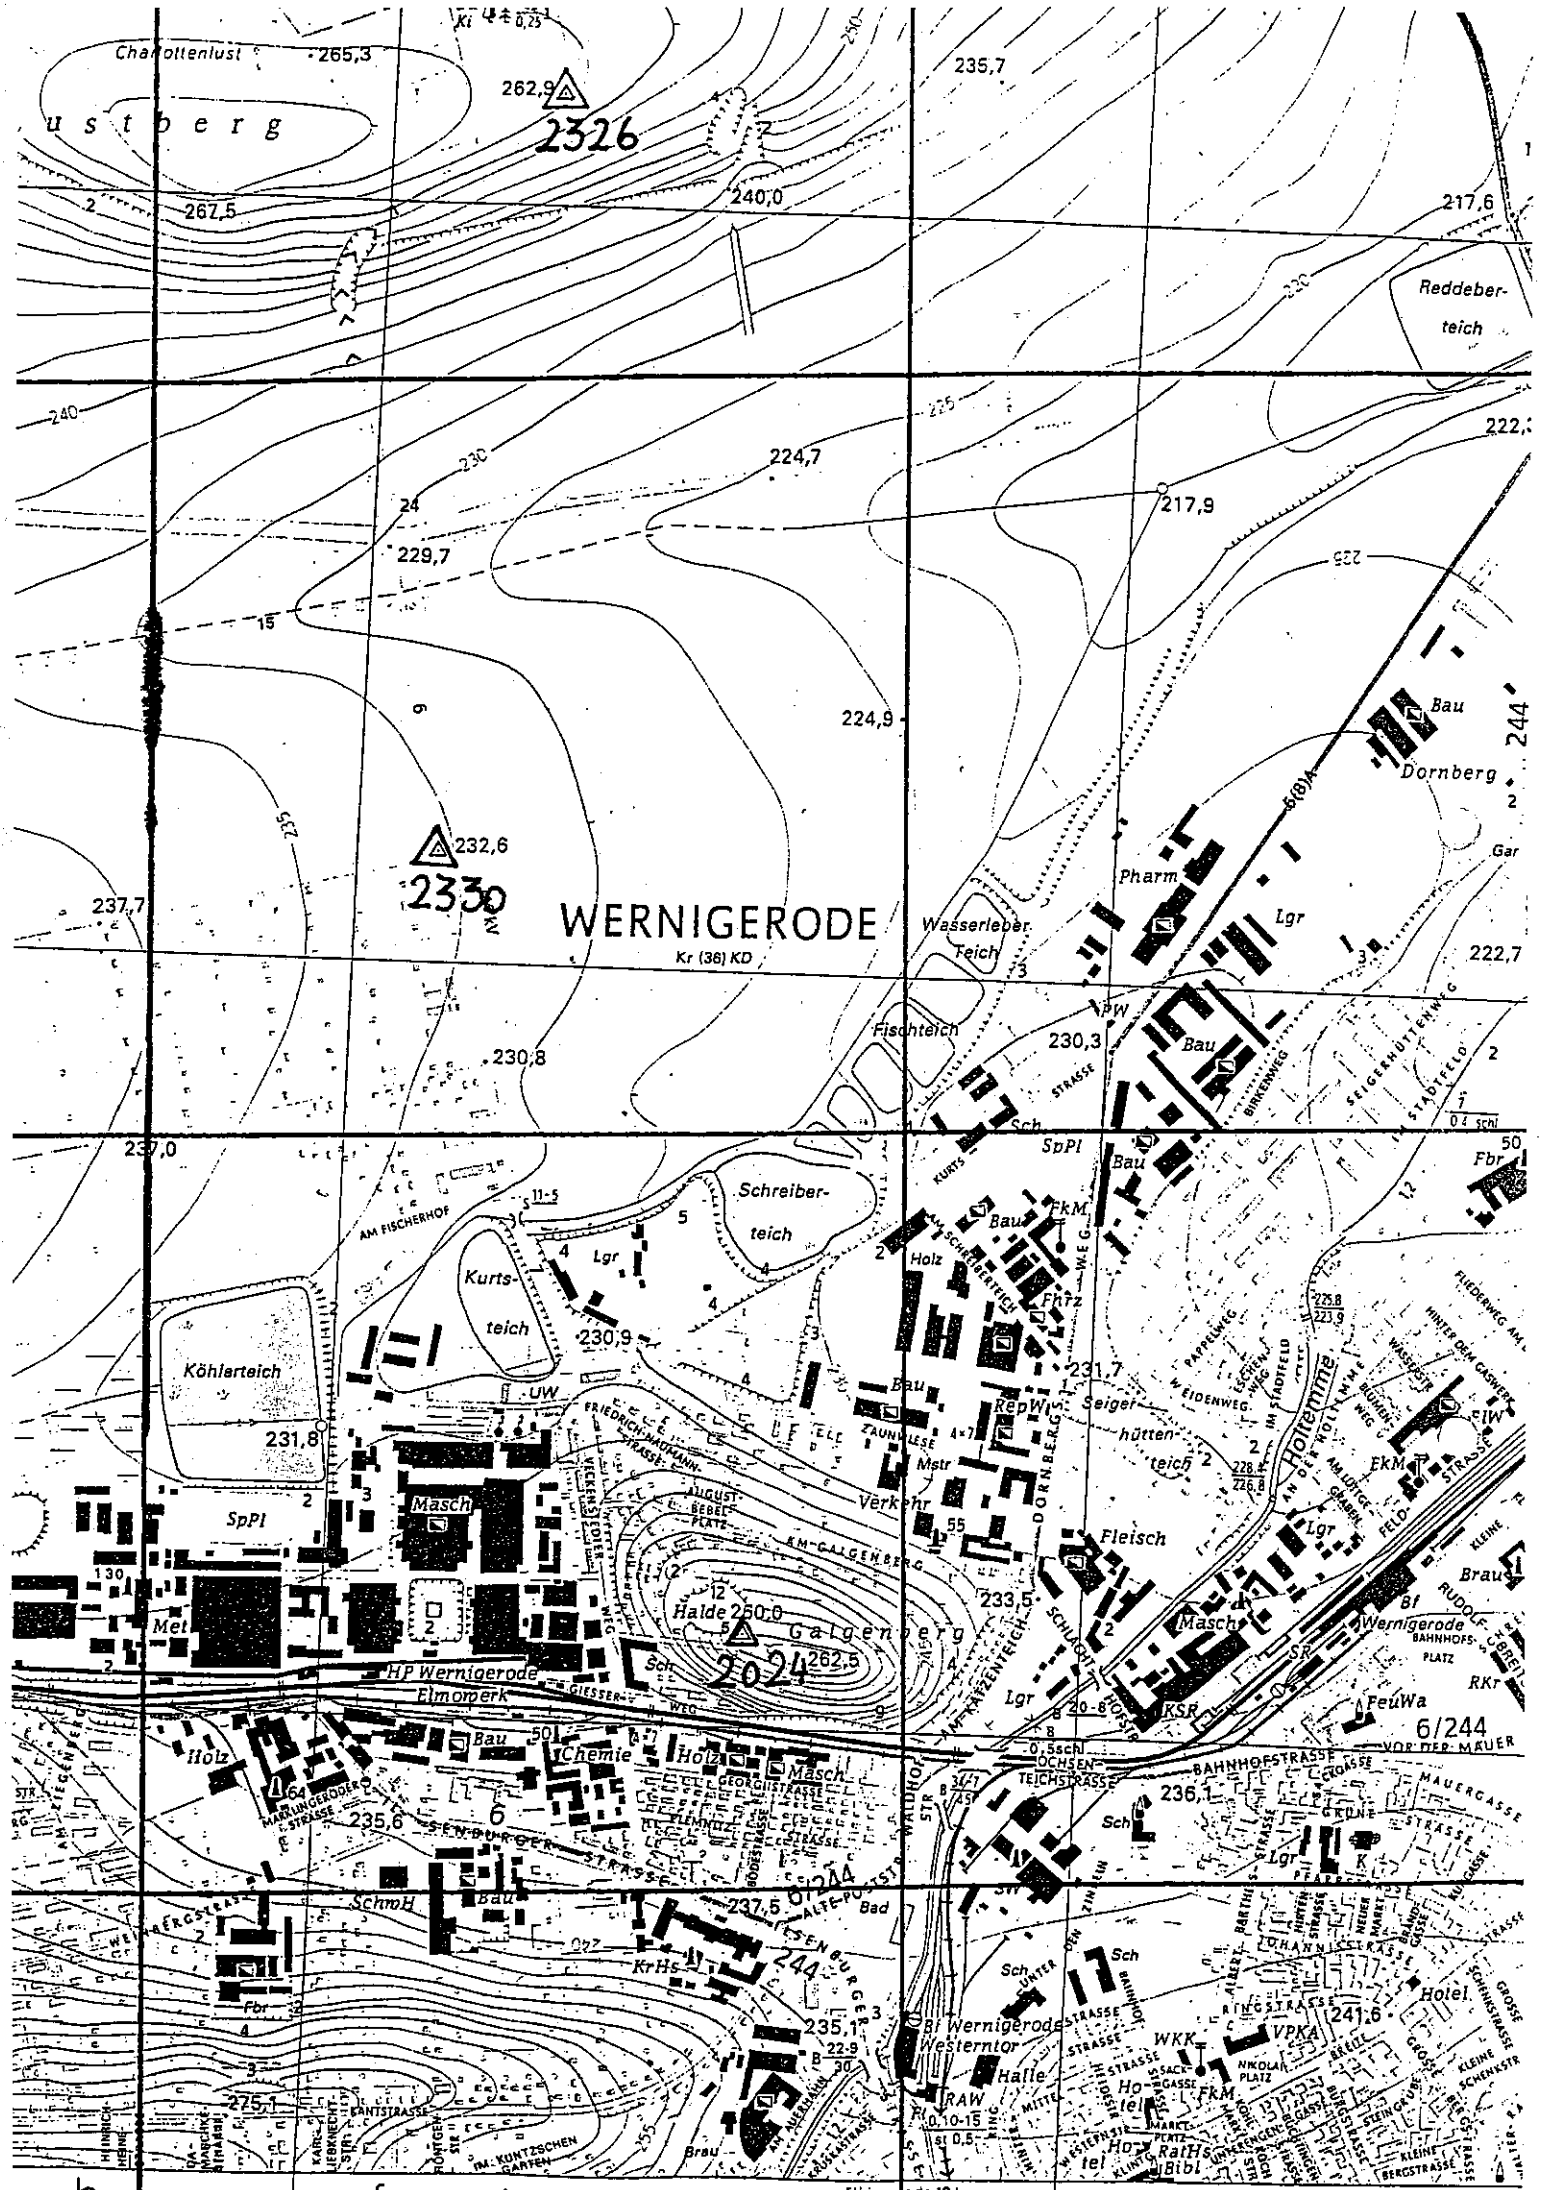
Ki
Charlottenlust
265,3
262,9
2326
235,7
u s t b e r g
2
267,5
240,0
217,6
Reddeber-
teich
240
230
235
224,7
222,3
24
217,9
229,7
225
15
9
224,9
Bau
244
Dornberg
2
232,6
2330
Pharm
Gar
237,7
WERNIGERODE
Wasserleber
Teich
Lgr
Kr (36) KD
3
222,7
PW
Fischteich
230,3
Bau
2
230,8
BIRKENWEG
SEIGERHÜTTENWEG
IM STADTFELD
Sch
237,0
SpPl
Bau
50
Fbr
Schreiber-
teich
AM FISCHERHOF
5
FkM
Bau
4
Lgr
2
Holz
Kurts-
teich
4
Fhrz
4
3
Köhlerteich
230,9
231,7
UW
4
Bau
RepW
Seiger-
hütten-
teich
231,8
FRIEDRICH-HAUMANN-STRASSE
ZAUNWIESE
Holtemme
EkM
Mstr
2
3
AUGUST-BEBEL-PLATZ
Verkehr
SpPl
Masch
AM GALGENBERG
55
Fleisch
Lgr
130
12
233,5
Halde 260,0
Galgenberg
Masch
Met
2
2
262,5
Bf
Wernigerode
BAHNHOFS-PLATZ
Braus
HP Wernigerode
Sch
2024
RKr
Elmowerk
GIESSERWEG
9
Lgr
20-6
KSR
FeuWa
50
6/244
Holz
Bau
Chemie
Holz
Masch
0,5schl
OCHSENTEICHSTRASSE
BAHNHOFSTRASSE
VOR DER MAUER
64
MARKLINGERODER STRASSE
235,6
6
236,1
Sch
Lgr
SchmH
Bau
237,5
6/244
Bad
2
Sch
Sch
244
Fbr
KrHs
4
3
235,1
Bf Wernigerode
Westerntor
WKK
VPKA
241,6
Hotel
RAW
Halle
Hotel
FkM
275,1
KANTSTRASSE
255
IM KUNTZSCHEN GARTEN
Brau
RatHs
Bibl
Hotel